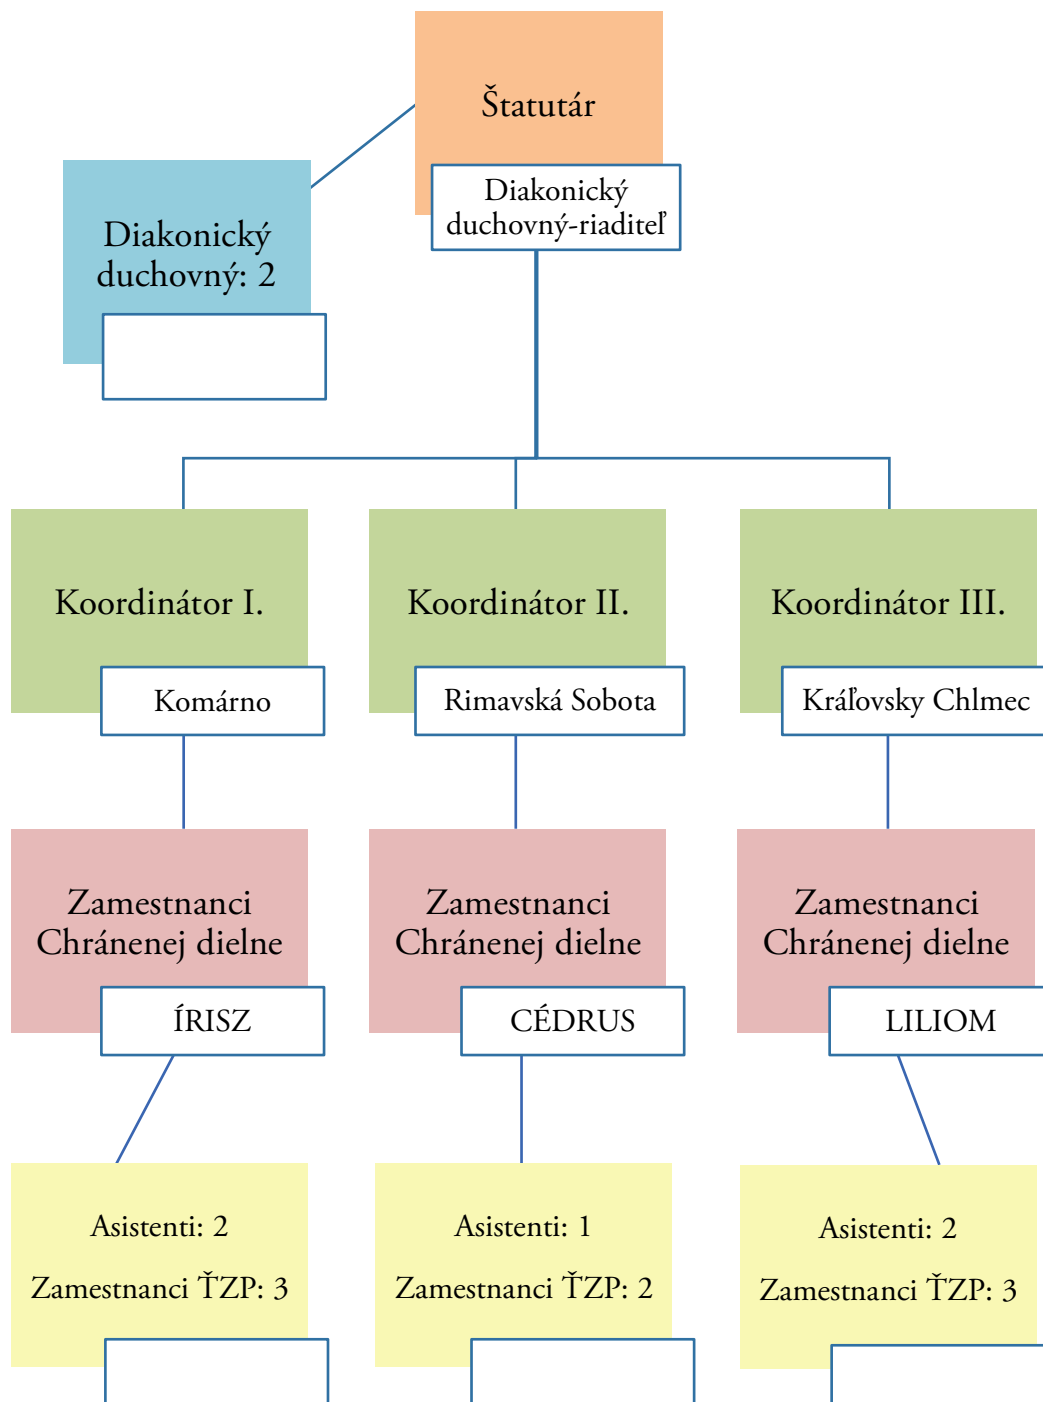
Štatutár

Diakonický duchovný-riaditeľ

Diakonický duchovný: 2

Koordinátor I.

Komárno

Koordinátor II.

Rimavská Sobota

Koordinátor III.

Kráľovsky Chlmec

Zamestnanci Chránenej dielne

ÍRISZ

Zamestnanci Chránenej dielne

CÉDRUS

Zamestnanci Chránenej dielne

LILIOM

Asistenti: 2

Zamestnanci ŤZP: 3

Asistenti: 1

Zamestnanci ŤZP: 2

Asistenti: 2

Zamestnanci ŤZP: 3